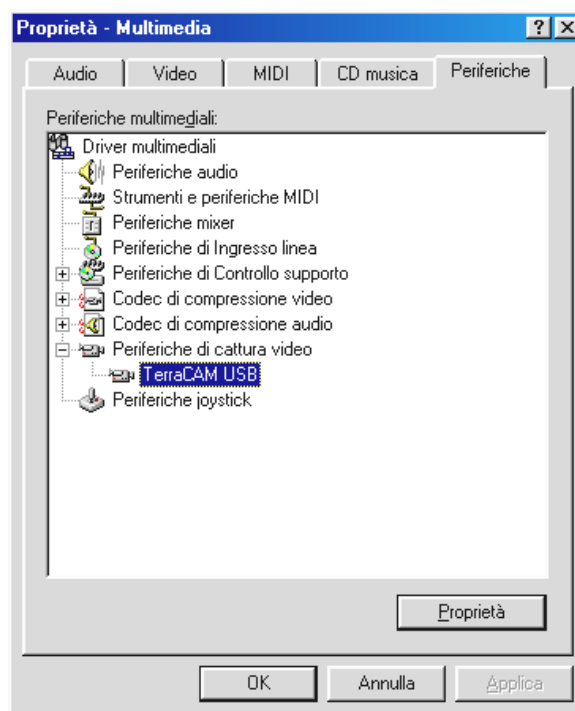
Proprietà - Multimedia
? X
Audio | Video | MIDI | CD musica | Periferiche

Periferiche multimediali:
Driver multimediali
Periferiche audio
Strumenti e periferiche MIDI
Periferiche mixer
Periferiche di Ingresso linea
Periferiche di Controllo supporto
Codec di compressione video
Codec di compressione audio
Periferiche di cattura video
TerraCAM USB
Periferiche joystick

Proprietà

OK | Annulla | Applica